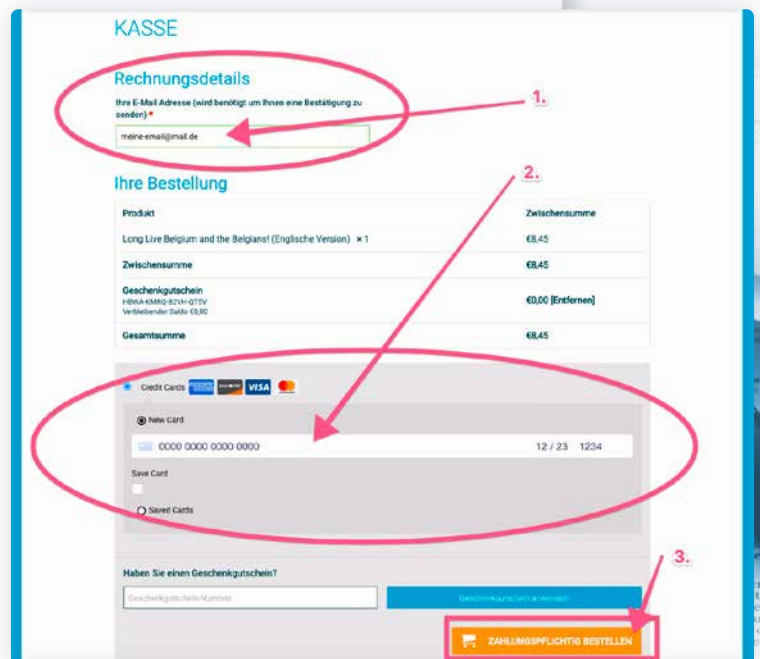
KASSE

Rechnungsdetails

Ihre E-Mail Adresse (wird benötigt um Ihnen eine Bestätigung zu senden) *

meine-email@mail.de

1.

Ihre Bestellung

2.

| Produkt | Zwischensumme |
|---|---|
| Long Live Belgium and the Belgians! (Englische Version) × 1 | €8,45 |
| Zwischensumme | €8,45 |
| Geschenkgutschein HBWA-KMRQ-B2VH-QT5V Verbleibender Saldo: €0,00 | €0,00 [Entfernen] |
| Gesamtsumme | €8,45 |

Credit Cards VISA

New Card

0000 0000 0000 0000 12 / 23 1234

Save Card

Saved Cards

Haben Sie einen Geschenkgutschein?

Geschenkgutschein-Nummer

Geschenkgutschein anwenden

3.

ZAHLUNGSPFLICHTIG BESTELLEN